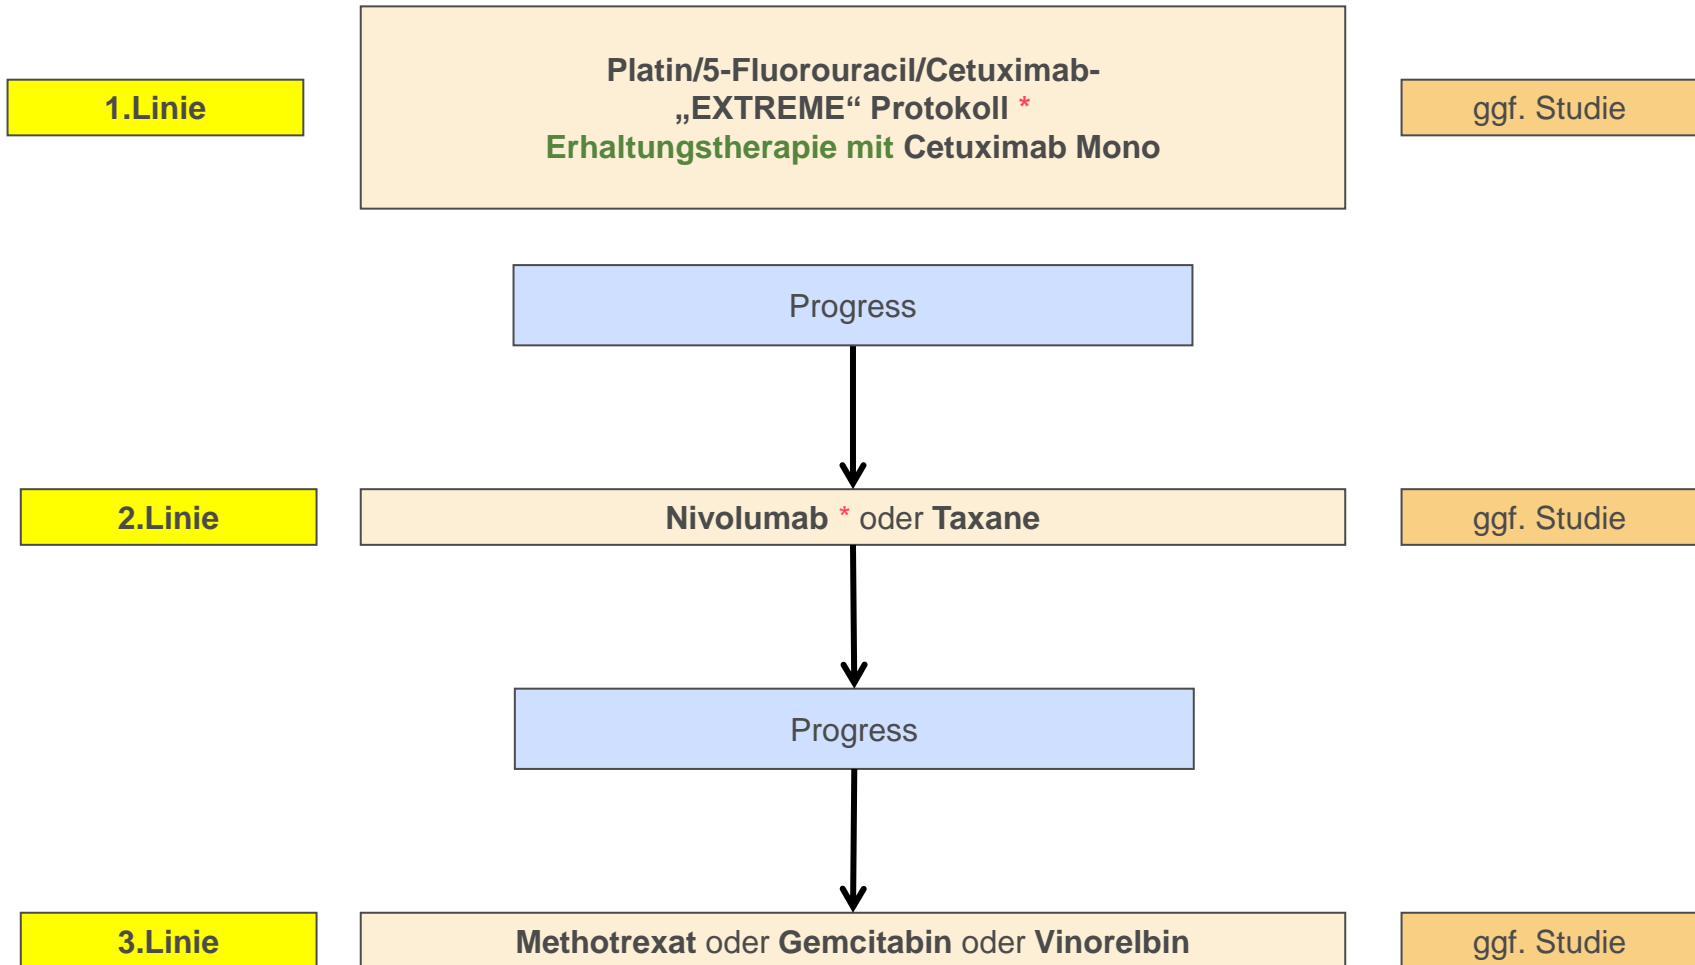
1.Linie

Platin/5-Fluorouracil/Cetuximab-
„EXTREME“ Protokoll *
Erhaltungstherapie mit Cetuximab Mono

ggf. Studie

Progress

2.Linie

Nivolumab * oder Taxane

ggf. Studie

Progress

3.Linie

Methotrexat oder Gemcitabin oder Vinorelbin

ggf. Studie